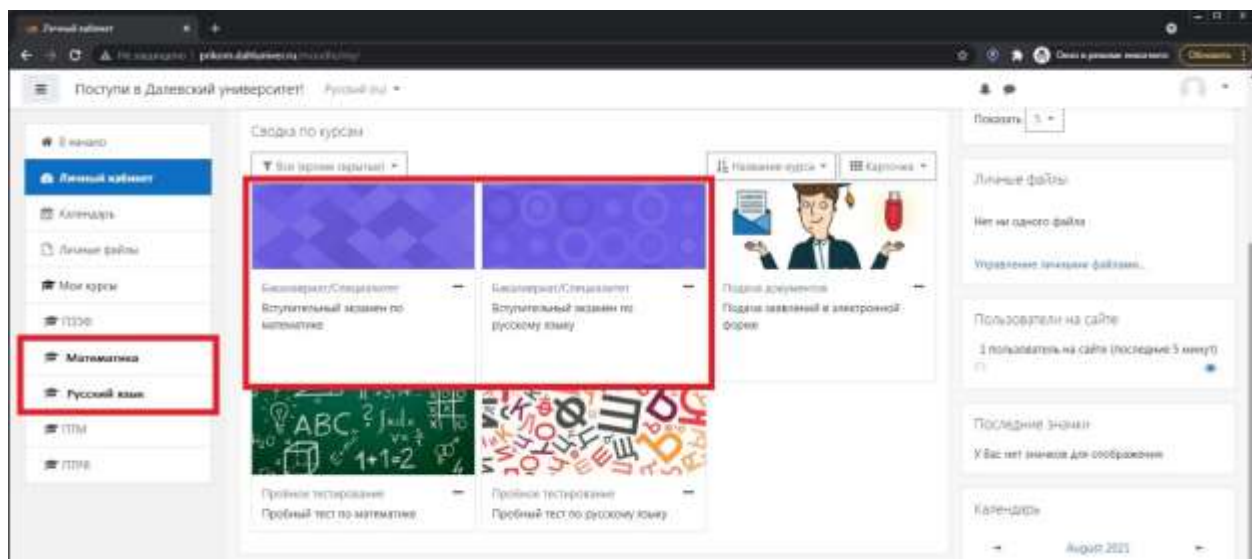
Личный кабинет

Не защищено | priem.dalfuniver.ru/moodle/my/

Обновить

Поступи в Далевский университет! Русский (ru)

Начало

Личный кабинет

Календарь

Личные файлы

Мои курсы

ПЗЭ

Математика

Русский язык

ППМ

ППР

Сводка по курсам

Все (кроме скрытых)

Название курса

Карточка

Бакалавриат/Специалитет

Вступительный экзамен по математике

Бакалавриат/Специалитет

Вступительный экзамен по русскому языку

Подача документов

Подача заявлений в электронной форме

Пробное тестирование

Пробный тест по математике

Пробное тестирование

Пробный тест по русскому языку

Показать 5

Личные файлы

Нет ни одного файла

Управление личными файлами...

Пользователи на сайте

1 пользователь на сайте (последние 5 минут)

Последние значки

У Вас нет значков для отображения

Календарь

August 2021